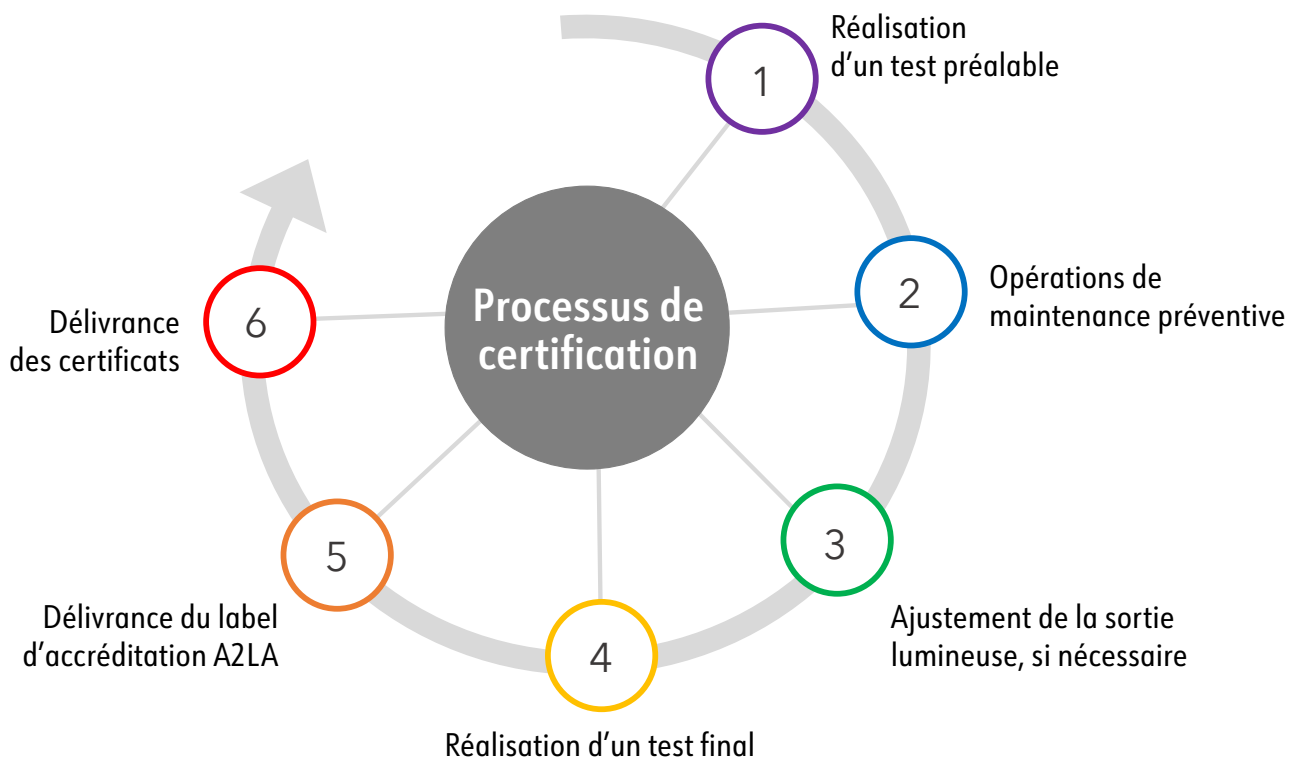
Processus de certification

1
Réalisation d’un test préalable

2
Opérations de maintenance préventive

3
Ajustement de la sortie lumineuse, si nécessaire

4
Réalisation d’un test final

5
Délivrance du label d’accréditation A2LA

6
Délivrance des certificats